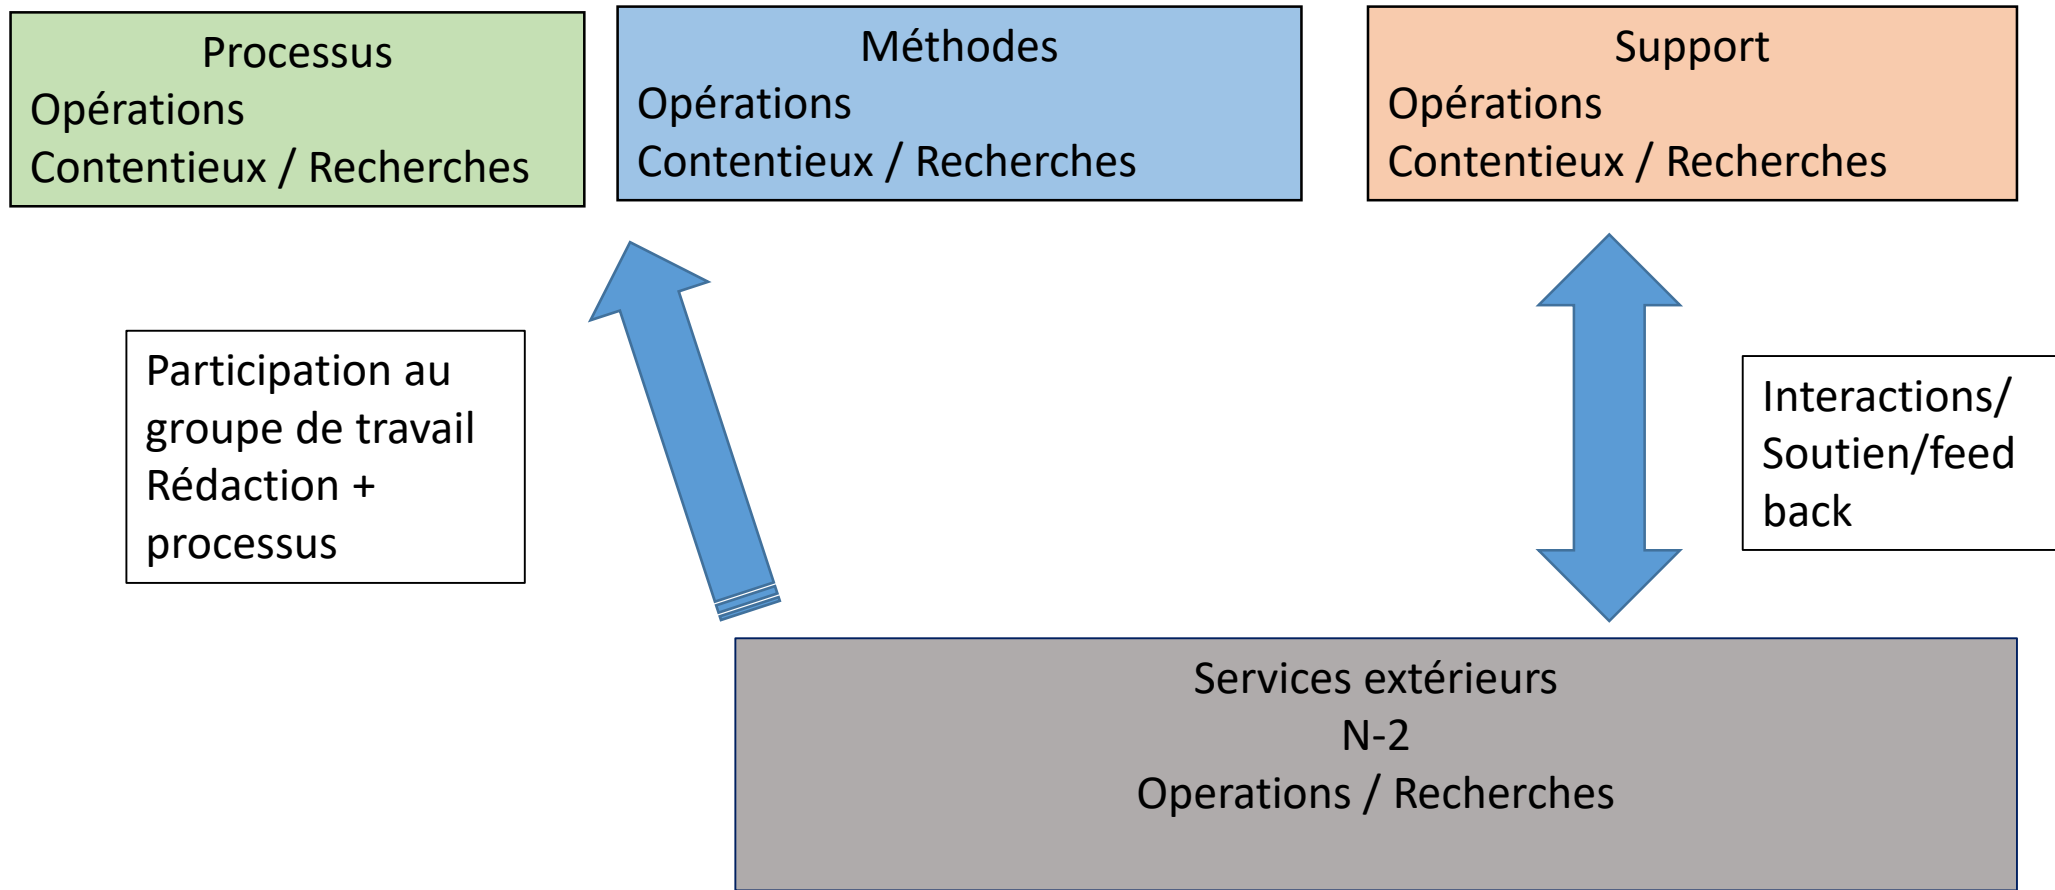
Processus
Opérations
Contentieux / Recherches

Méthodes
Opérations
Contentieux / Recherches

Support
Opérations
Contentieux / Recherches

Participation au groupe de travail
Rédaction + processus

Interactions/ Soutien/feed back

Services extérieurs
N-2
Operations / Recherches